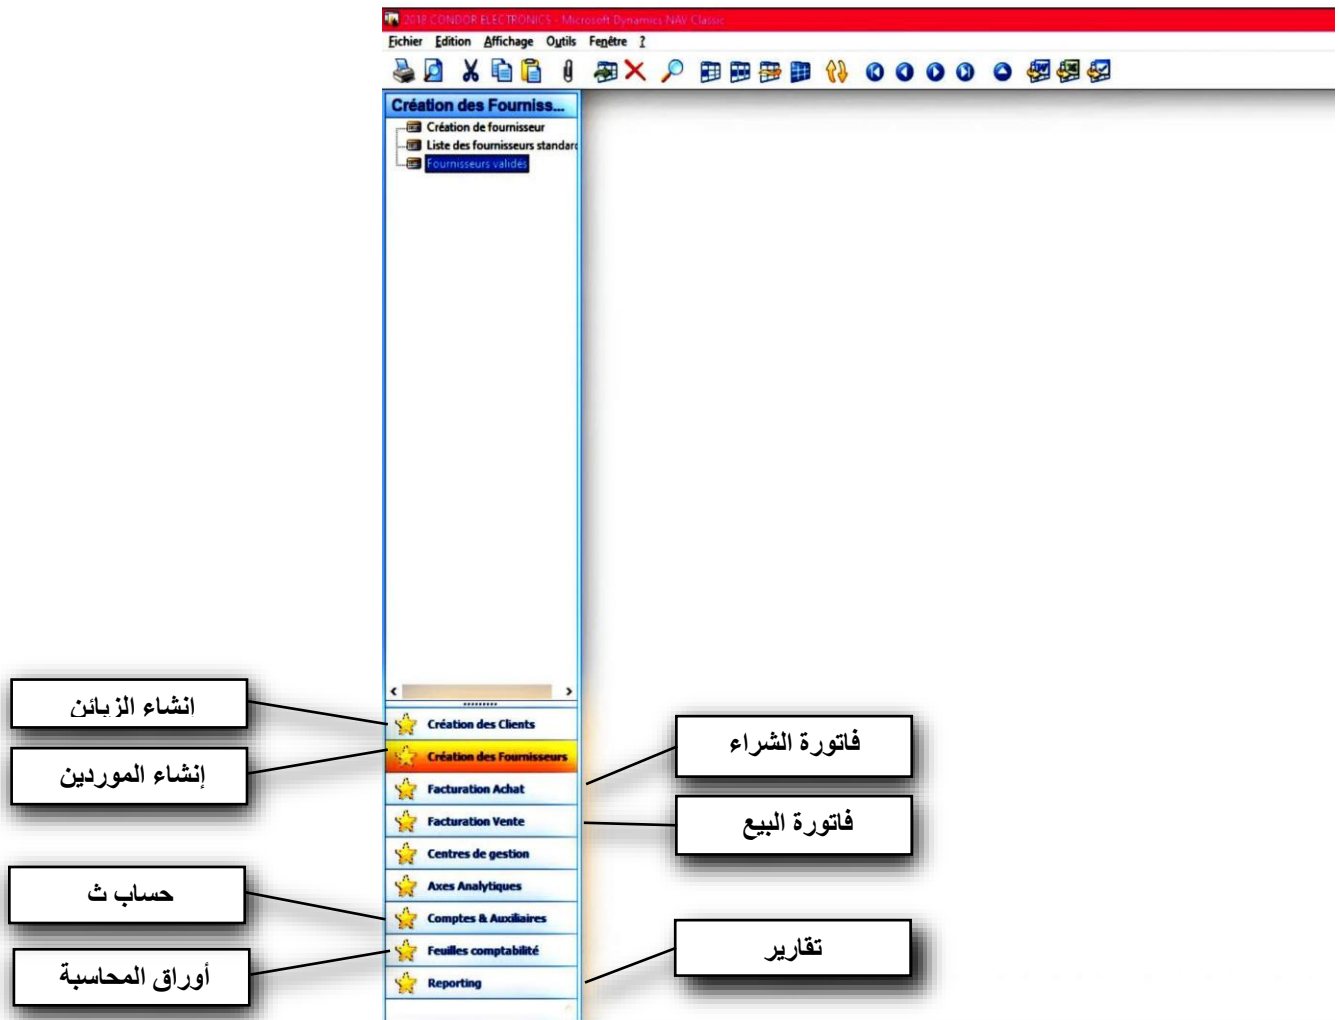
2018 CONDOR ELECTRONICS - Microsoft Dynamics NAV Classic

Fichier Edition Affichage Outils Fenêtre ?

Création des Fourniss...

Création de fournisseur
Liste des fournisseurs standar
Fournisseurs validés

انشاء الزبائن
Création des Clients

إنشاء الموردين
Création des Fournisseurs

فاتورة الشراء
Facturation Achat

فاتورة البيع
Facturation Vente

Centres de gestion

Axes Analytiques

حساب ث
Comptes & Auxiliaires

أوراق المحاسبة
Feuilles comptabilité

تقارير
Reporting